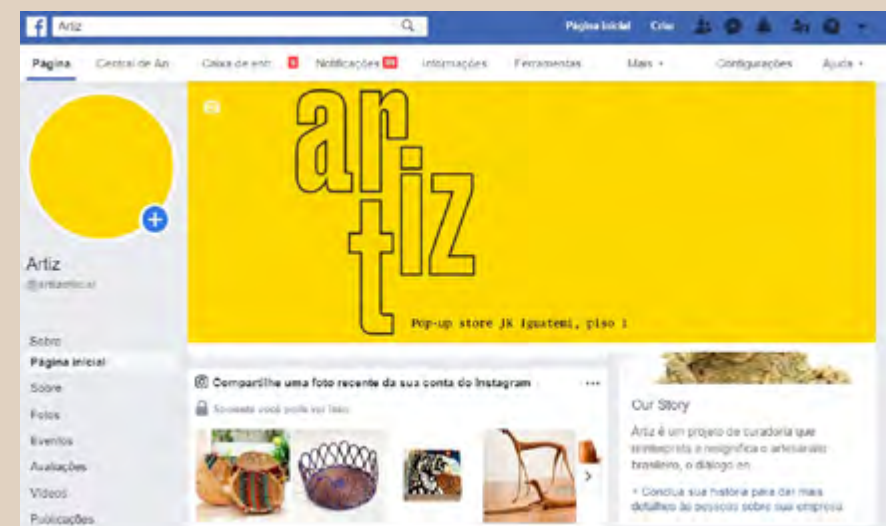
Artiz

Página inicial Criar

Página Central de An Caixa de entr 8 Notificações 99 Informações Ferramentas Mais Configurações Ajuda

ar
t
iz

Pop-up store JK Iguatemi, piso 1

Artiz
@artizoficial

Sobre
Página inicial
Sobre
Fotos
Eventos
Avaliações
Vídeos
Publicações

Compartilhe uma foto recente da sua conta do Instagram

Somente você pode ver isso

Our Story

Artiz é um projeto de curadoria que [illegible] o artesanato brasileiro, o diálogo en

+ Conclua sua história para dar mais detalhes às pessoas sobre sua empresa